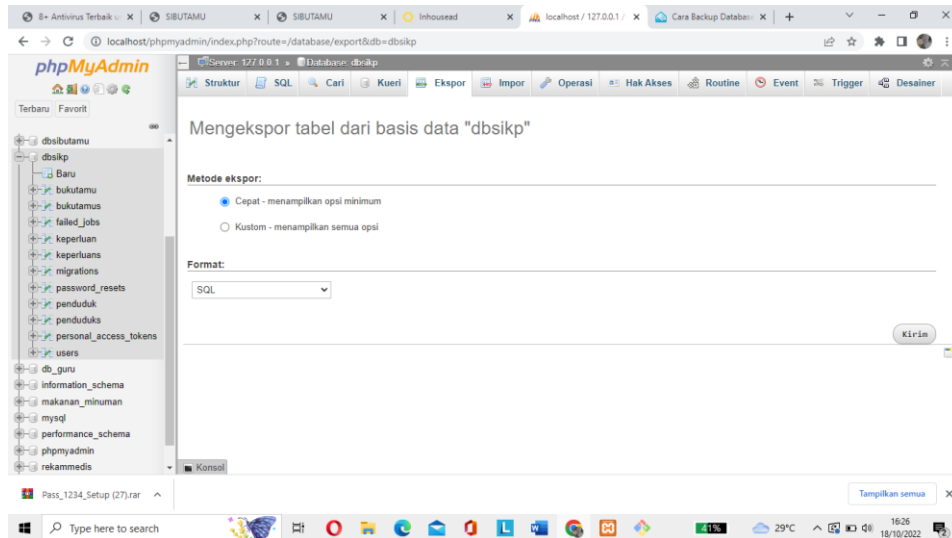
8+ Antivirus Terbaik u | SIBUTAMU | SIBUTAMU | Inhousead | localhost / 127.0.0.1 / | Cara Backup Databas | +

localhost/phpmyadmin/index.php?route=/database/export&db=dbsikp

phpMyAdmin

Terbaru Favorit

dbsibutamu
dbsikp
Baru
bukutamu
bukutamus
failed_jobs
keperluan
keperluans
migrations
password_resets
penduduk
penduduks
personal_access_tokens
users
db_guru
information_schema
makanan_minuman
mysql
performance_schema
phpmyadmin
rekammedis

Server: 127.0.0.1 » Database: dbsikp

Struktur | SQL | Cari | Kueri | Ekspor | Impor | Operasi | Hak Akses | Routine | Event | Trigger | Desainer

Mengekspor tabel dari basis data "dbsikp"

Metode ekspor:

Cepat - menampilkan opsi minimum

Kustom - menampilkan semua opsi

Format:

SQL

Kirim

Konsol

Pass_1234_Setup (27).rar

Tampilkan semua

Type here to search

41%

29°C

16:26
18/10/2022